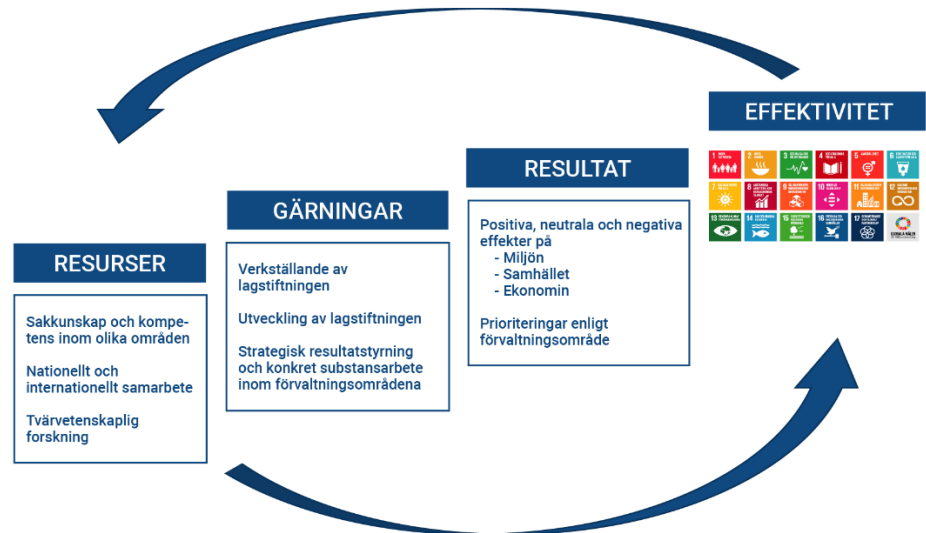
EFFEKTIVITET

RESULTAT

GÄRNINGAR

RESURSER

Sakkunskap och kompetens inom olika områden

Nationellt och internationellt samarbete

Tvärvetenskaplig forskning

Verkställande av lagstiftningen

Utveckling av lagstiftningen

Strategisk resultatstyrning och konkret substansarbete inom förvaltningsområdena

Positiva, neutrala och negativa effekter på
- Miljön
- Samhället
- Ekonomin

Prioriteringar enligt förvaltningsområde

1 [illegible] 2 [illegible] 3 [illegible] 4 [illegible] 5 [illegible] 6 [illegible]
7 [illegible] 8 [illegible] 9 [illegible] 10 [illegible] 11 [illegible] 12 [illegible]
13 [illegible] 14 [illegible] 15 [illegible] 16 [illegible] 17 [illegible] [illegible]